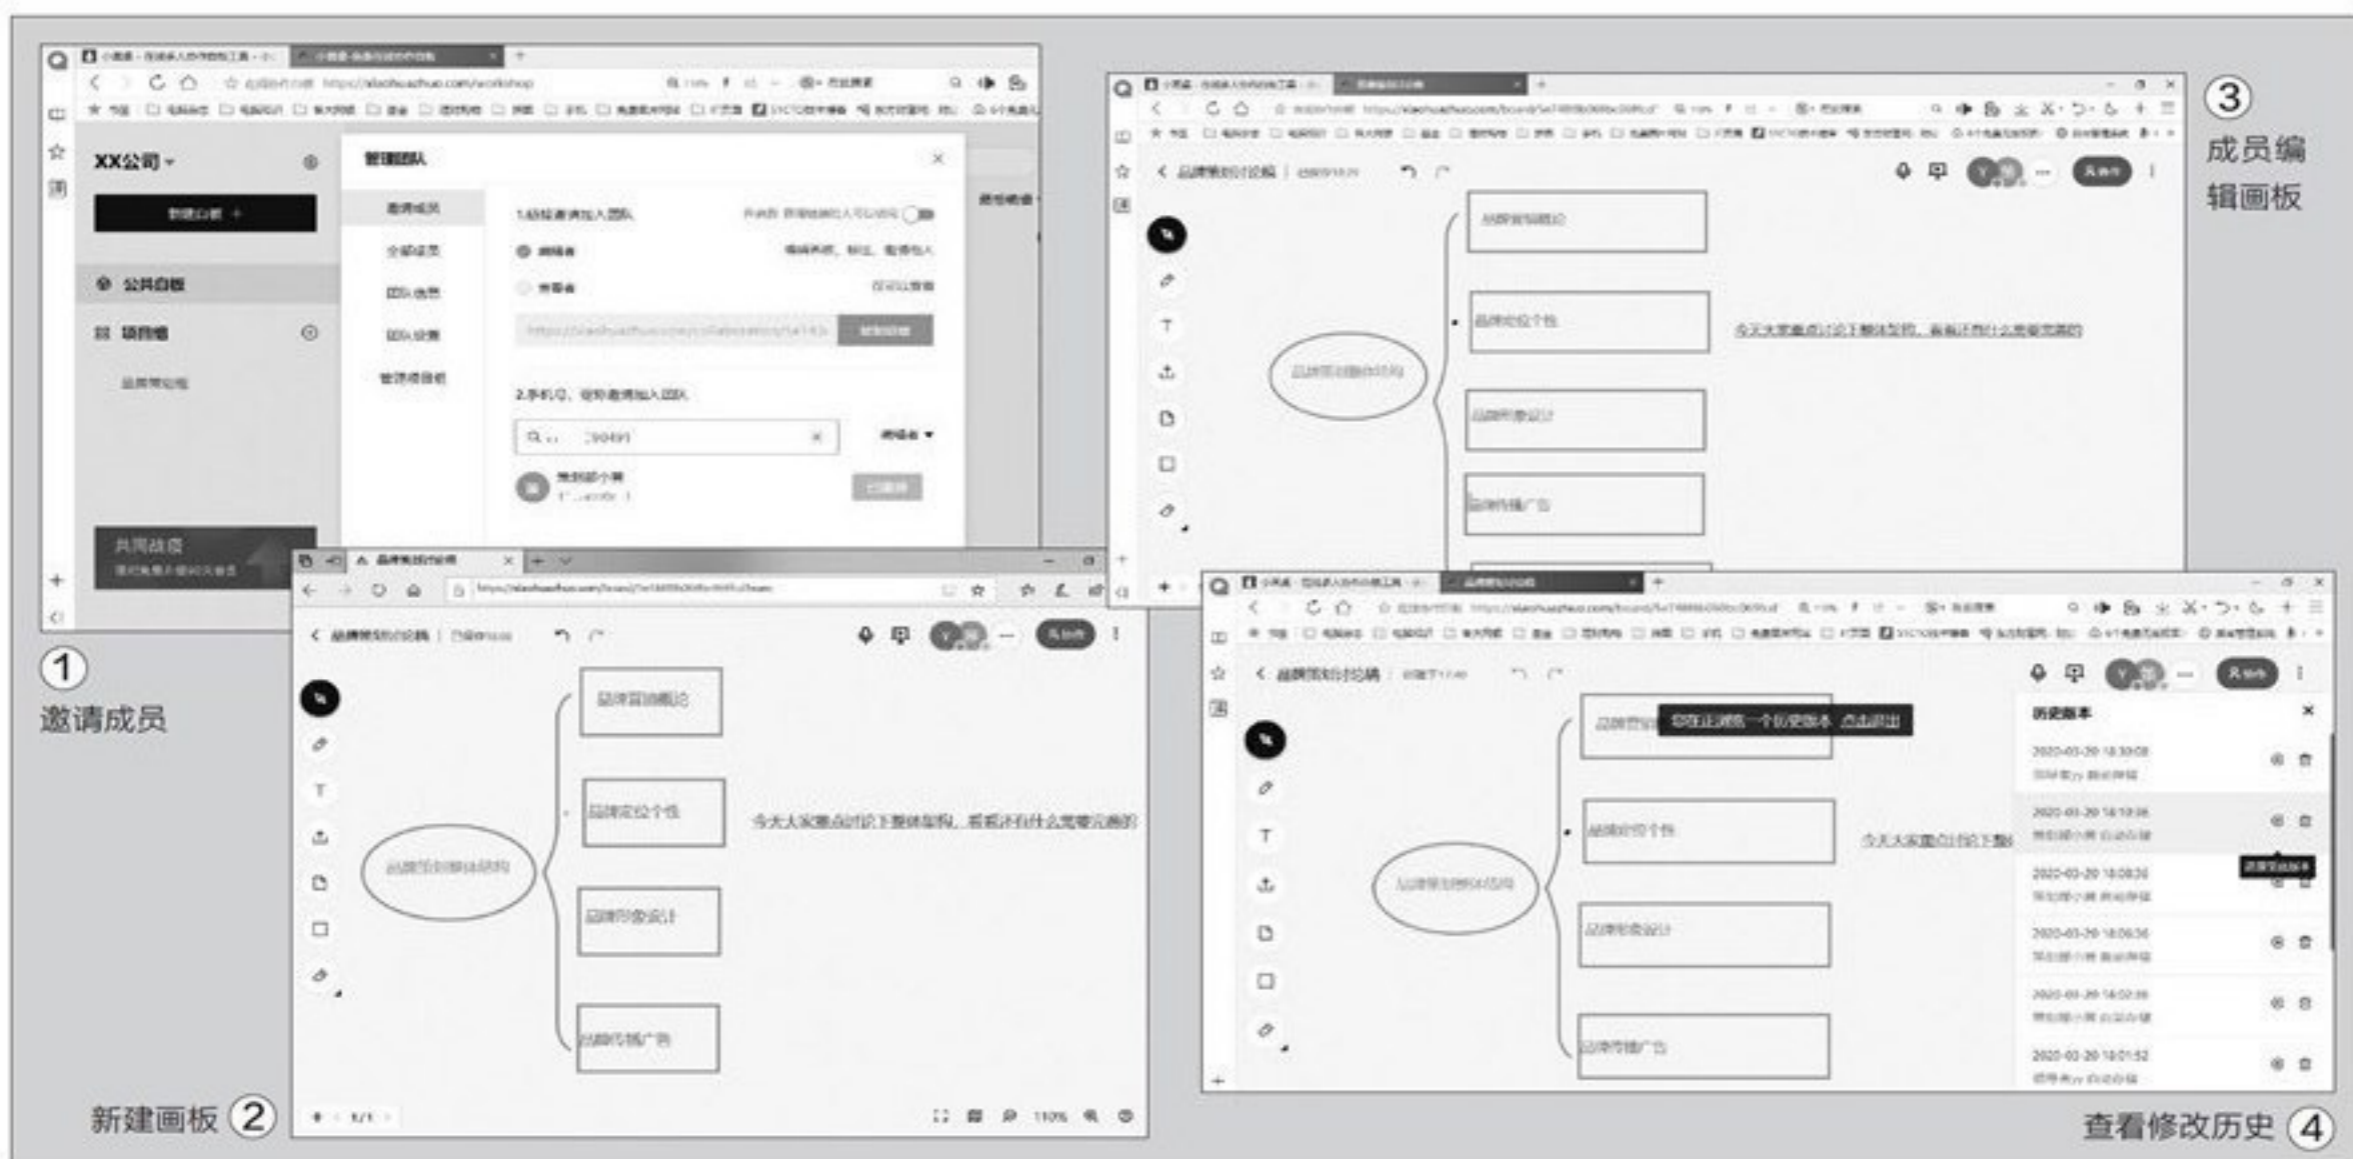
XX公司

管理团队

邀请成员

公共白板

项目组

共同战疫

1.链接邀请加入团队

编辑者

查看者

2.手机号、邮箱邀请加入团队

①
邀请成员

品牌营销概论

品牌定位个性

品牌形象设计

品牌传播广告

品牌策划整体结构

今天大家重点讨论下整体架构，看看还有什么需要完善的

新建画板 ②

③
成员编
辑画板

历史版本

你正在浏览一个历史版本 点击退出

查看修改历史 ④